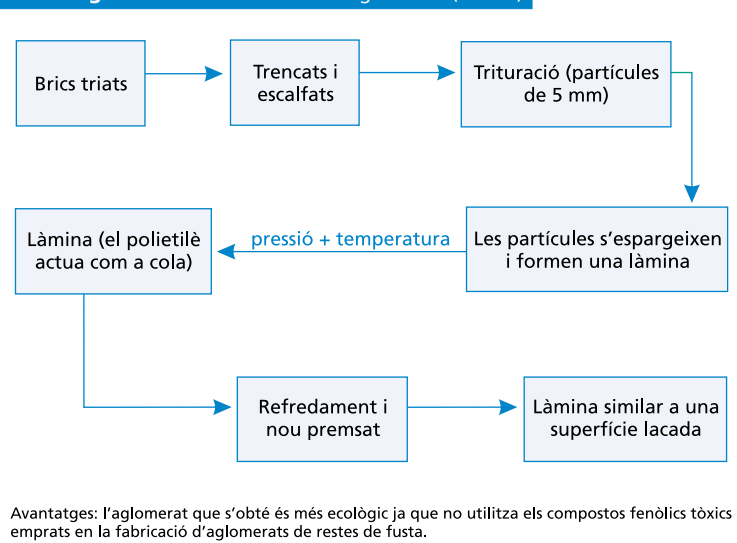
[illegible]

Brics triats

Trencats i escalfats

Trituració (partícules de 5 mm)

Les partícules s’espargeixen i formen una làmina

pressió + temperatura

Làmina (el polietilè actua com a cola)

Refredament i nou premsat

Làmina similar a una superfície lacada

Avantatges: l’aglomerat que s’obté és més ecològic ja que no utilitza els compostos fenòlics tòxics emprats en la fabricació d’aglomerats de restes de fusta.